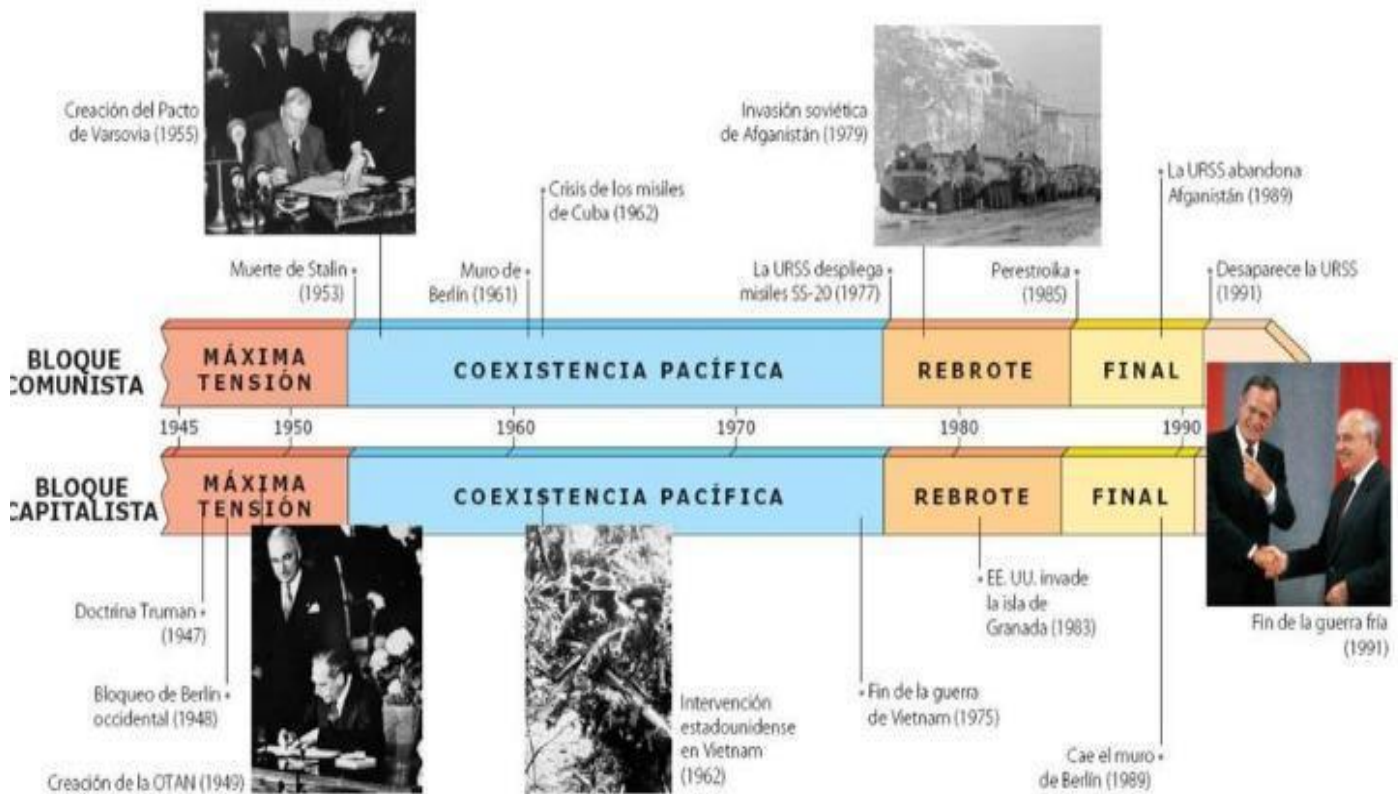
Creación del Pacto de Varsovia (1955)

Invasión soviética de Afganistán (1979)

Crisis de los misiles de Cuba (1962)

La URSS abandona Afganistán (1989)

Muerte de Stalin (1953)

Muro de Berlín (1961)

La URSS despliega misiles SS-20 (1977)

Perestroika (1985)

Desaparece la URSS (1991)

BLOQUE COMUNISTA

MÁXIMA TENSIÓN

COEXISTENCIA PACÍFICA

REBROTE

FINAL

1945 1950 1960 1970 1980 1990

BLOQUE CAPITALISTA

MÁXIMA TENSIÓN

COEXISTENCIA PACÍFICA

REBROTE

FINAL

EE. UU. invade la isla de Granada (1983)

Fin de la guerra fría (1991)

Doctrina Truman (1947)

Bloqueo de Berlín occidental (1948)

Creación de la OTAN (1949)

Intervención estadounidense en Vietnam (1962)

Fin de la guerra de Vietnam (1975)

Cae el muro de Berlín (1989)